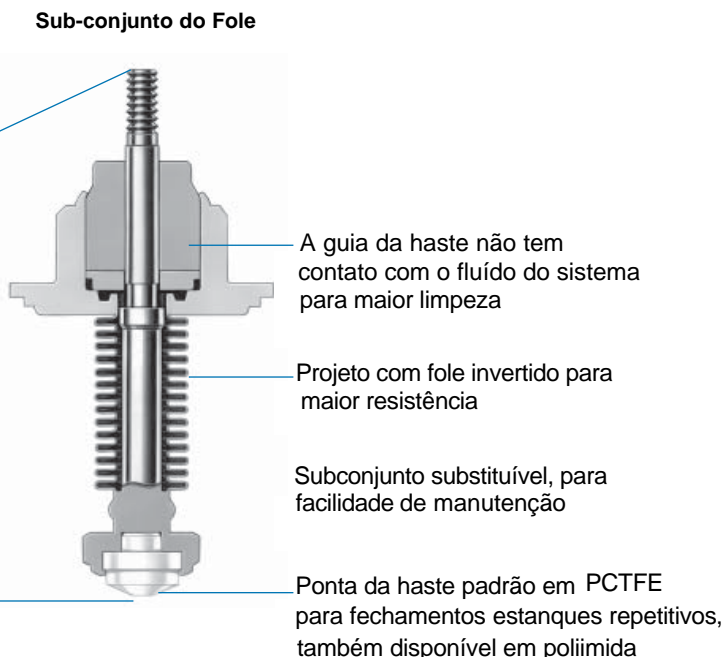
Sub-conjunto do Fole

A guia da haste não tem contato com o fluído do sistema para maior limpeza

Projeto com fole invertido para maior resistência

Subconjunto substituível, para facilidade de manutenção

Ponta da haste padrão em PCTFE para fechamentos estanques repetitivos, também disponível em poliimida